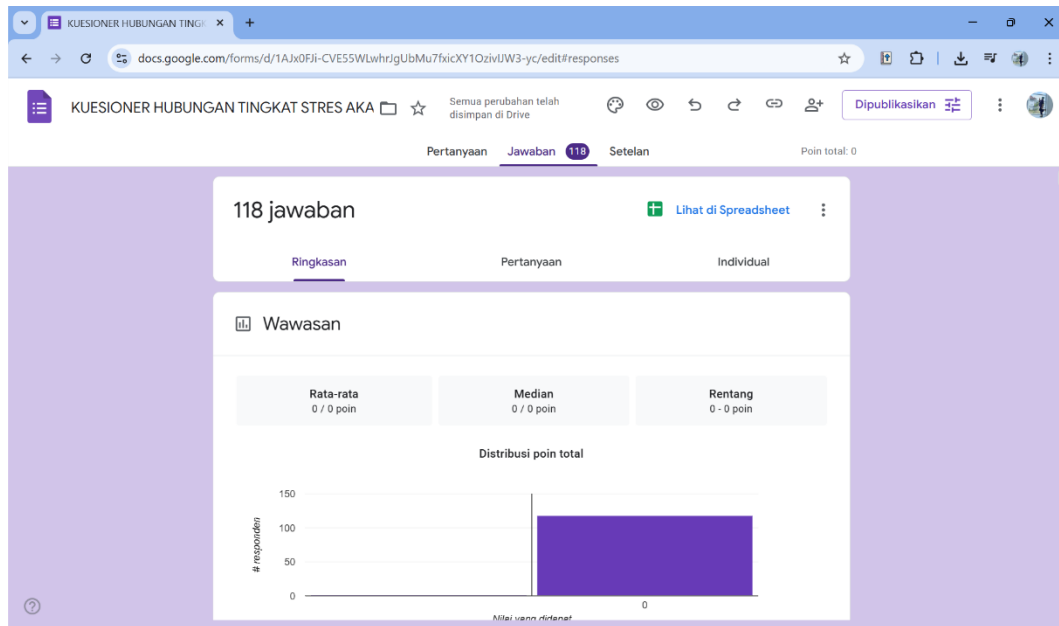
KUESIONER HUBUNGAN TINGK ×
+

docs.google.com/forms/d/1AJx0FJi-CVE55WLwhrJgUbMu7fxicXY1OzivIJW3-yc/edit#responses

KUESIONER HUBUNGAN TINGKAT STRES AKA

Semua perubahan telah disimpan di Drive

Dipublikasikan

Pertanyaan Jawaban 118 Setelan

Poin total: 0

118 jawaban

Lihat di Spreadsheet

Ringkasan Pertanyaan Individual

Wawasan

| Rata-rata | Median | Rentang |
|---|---|---|
| 0 / 0 poin | 0 / 0 poin | 0 - 0 poin |

Distribusi poin total

150
100
50
0

# responden

0

Nilai yang didapat